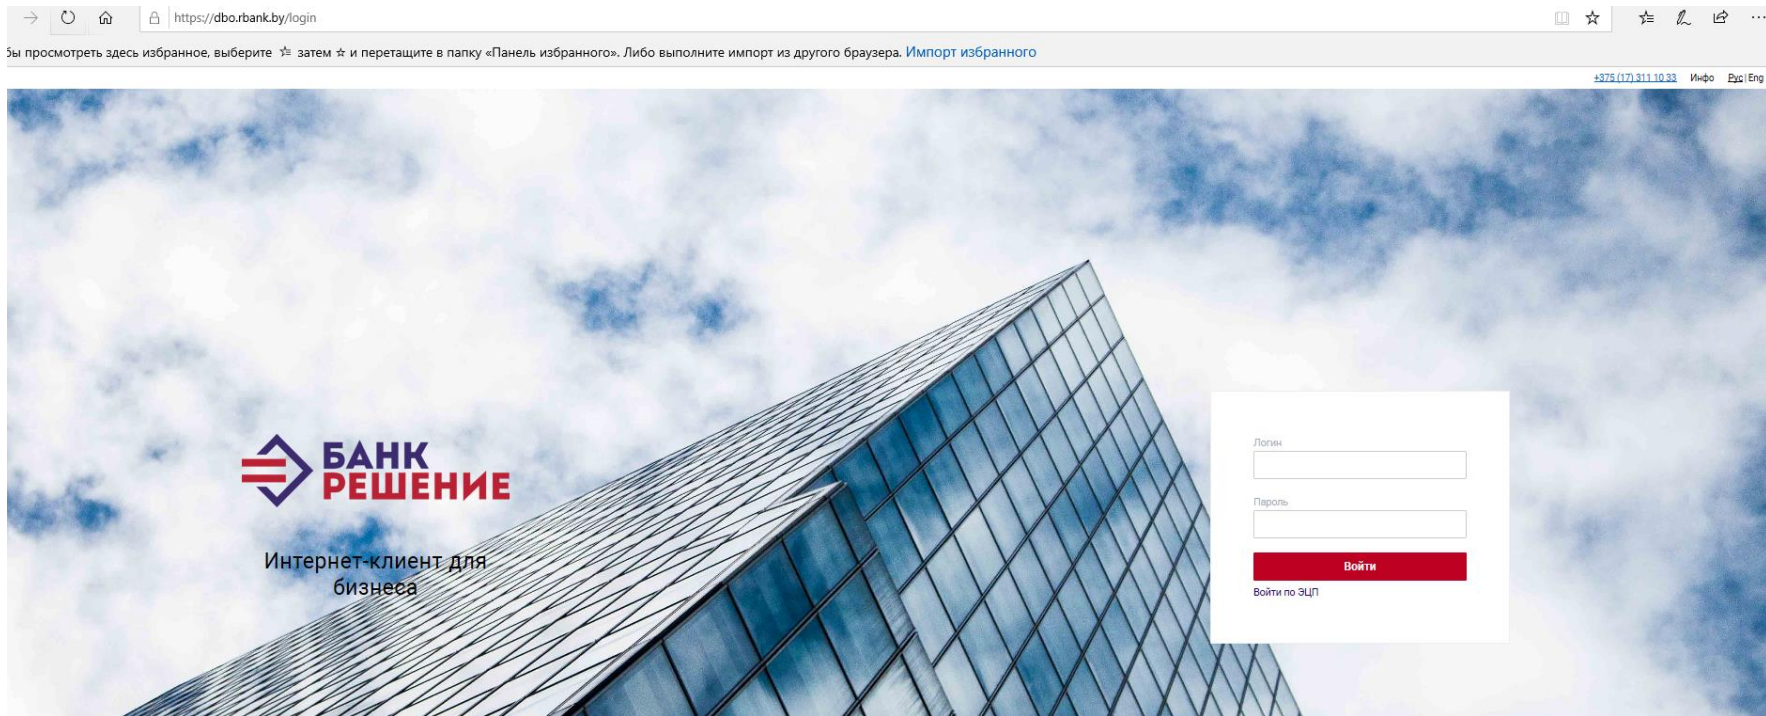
https://dbo.rbank.by/login

ы просмотреть здесь избранное, выберите ☆ затем ☆ и перетащите в папку «Панель избранного». Либо выполните импорт из другого браузера. Импорт избранного

+375 (17) 311 10 33 Инфо Рус | Eng

БАНК РЕШЕНИЕ

Интернет-клиент для бизнеса

Логин

Пароль

Войти

Войти по ЭЦП